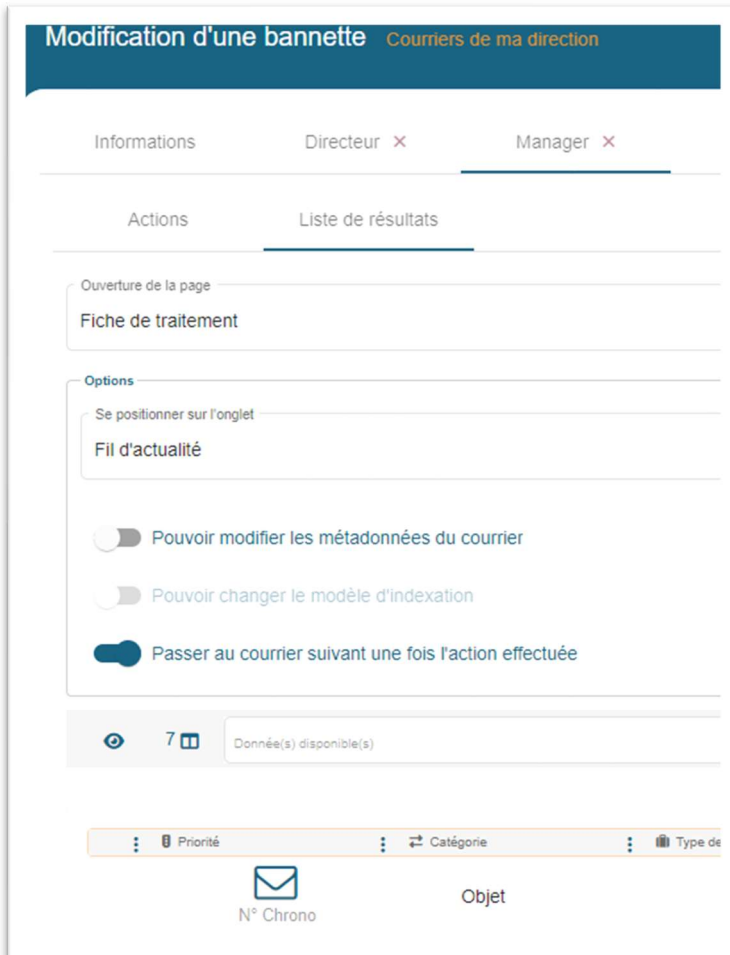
Modification d'une bannette Courriers de ma direction

Informations Directeur ✕ Manager ✕

Actions Liste de résultats

Ouverture de la page

Fiche de traitement

Options

Se positionner sur l'onglet

Fil d'actualité

Pouvoir modifier les métadonnées du courrier

Pouvoir changer le modèle d'indexation

Passer au courrier suivant une fois l'action effectuée

7

Donnée(s) disponible(s)

Priorité

Catégorie

Type de

N° Chrono

Objet